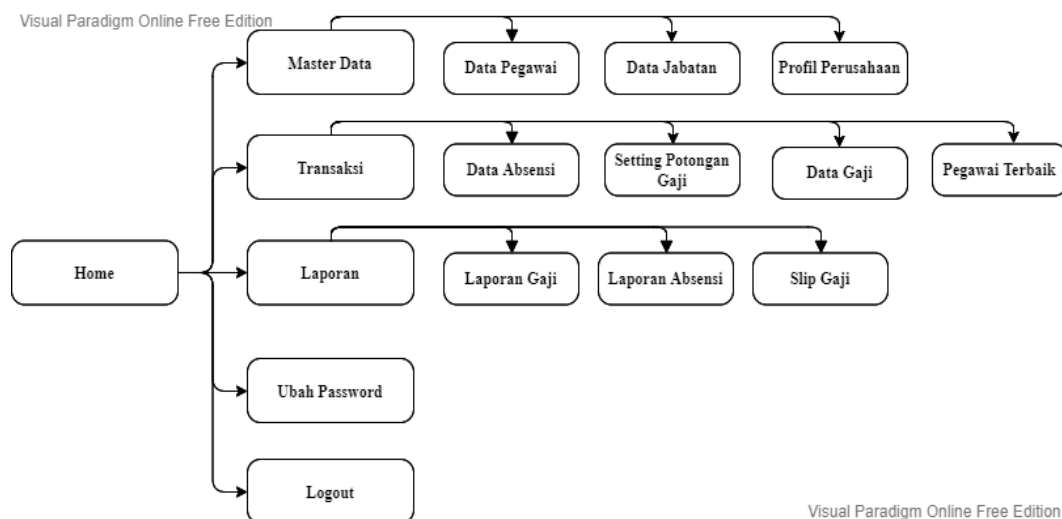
Visual Paradigm Online Free Edition

Master Data

Data Pegawai

Data Jabatan

Profil Perusahaan

Transaksi

Data Absensi

Setting Potongan Gaji

Data Gaji

Pegawai Terbaik

Home

Laporan

Laporan Gaji

Laporan Absensi

Slip Gaji

Ubah Password

Logout

Visual Paradigm Online Free Edition